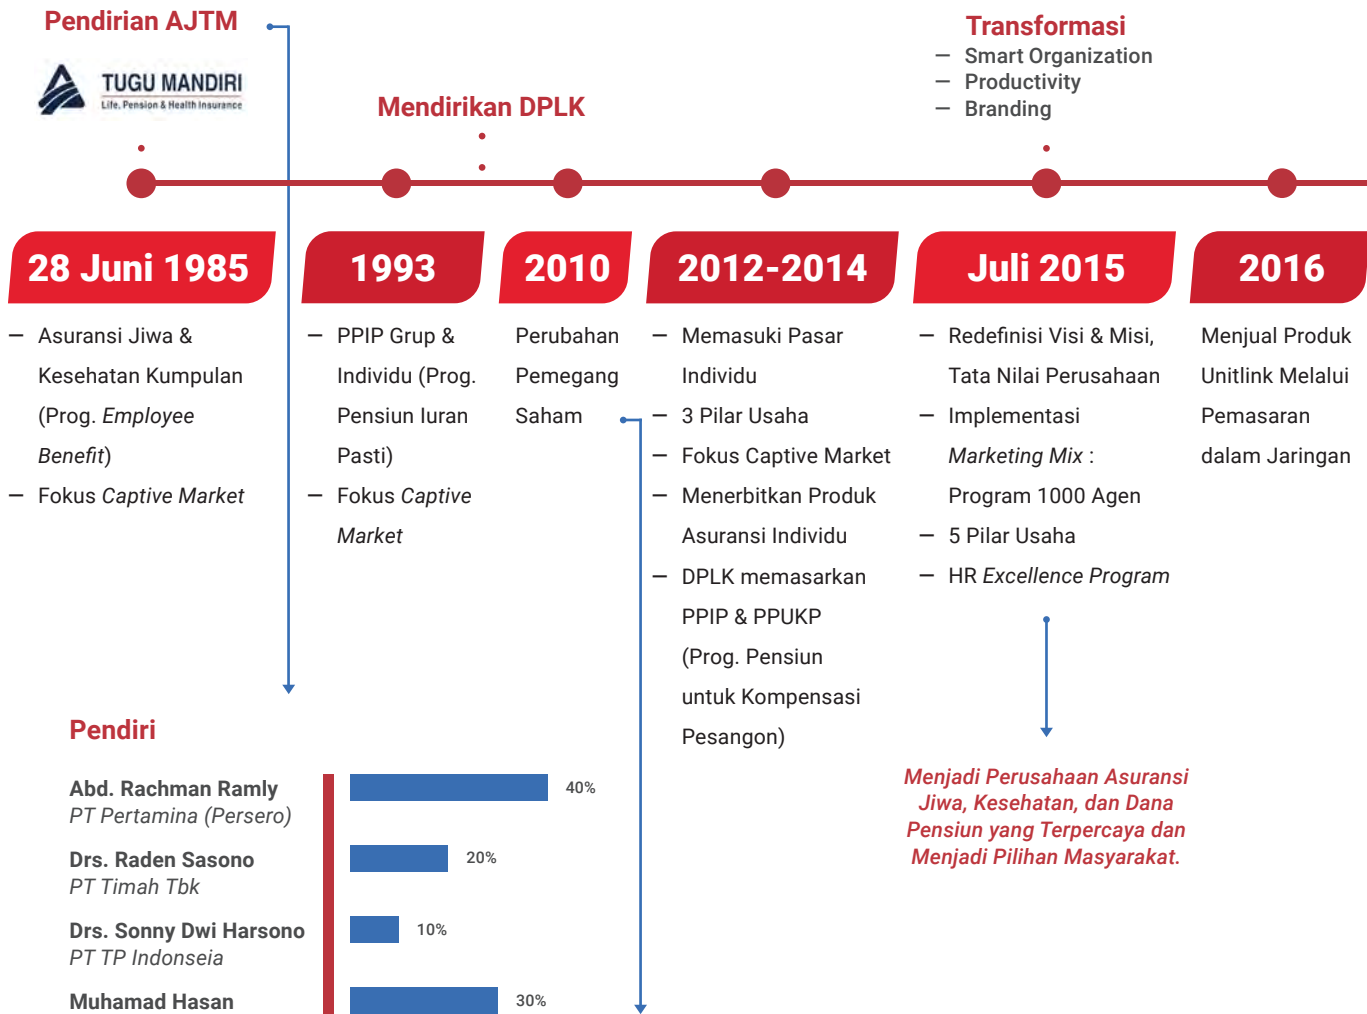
Pendirian AJTM

TUGU MANDIRI
Life, Pension & Health Insurance

Mendirikan DPLK

Transformasi
– Smart Organization
– Productivity
– Branding

28 Juni 1985

– Asuransi Jiwa & Kesehatan Kumpulan (Prog. *Employee Benefit*)
– Fokus *Captive Market*

1993

– PPIP Grup & Individu (Prog. Pensiun Iuran Pasti)
– Fokus *Captive Market*

2010

Perubahan Pemegang Saham

2012-2014

– Memasuki Pasar Individu
– 3 Pilar Usaha
– Fokus Captive Market
– Menerbitkan Produk Asuransi Individu
– DPLK memasarkan PPIP & PPUKP (Prog. Pensiun untuk Kompensasi Pesangon)

Juli 2015

– Redefinisi Visi & Misi, Tata Nilai Perusahaan
– Implementasi *Marketing Mix* : Program 1000 Agen
– 5 Pilar Usaha
– HR *Excellence Program*

2016

Menjual Produk Unitlink Melalui Pemasaran dalam Jaringan

Menjadi Perusahaan Asuransi Jiwa, Kesehatan, dan Dana Pensiun yang Terpercaya dan Menjadi Pilihan Masyarakat.

Pendiri

Abd. Rachman Ramly
PT Pertamina (Persero)
40%

Drs. Raden Sasono
PT Timah Tbk
20%

Drs. Sonny Dwi Harsono
PT TP Indonseia
10%

Muhamad Hasan
30%